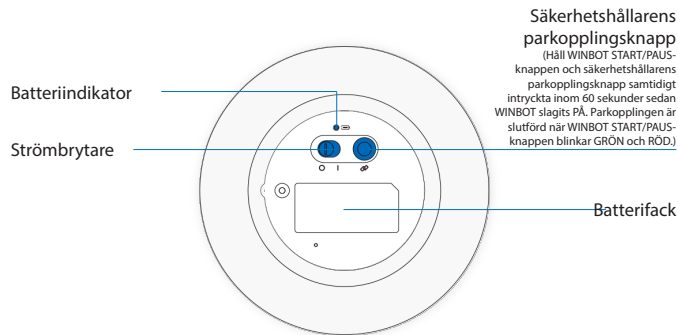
Säkerhetshållarens parkopplingsknapp
(Håll WINBOT START/PAUS-knappen och säkerhetshållarens parkopplingsknapp samtidigt intryckta inom 60 sekunder sedan WINBOT slagits PÅ. Parkopplingen är slutförd när WINBOT START/PAUS-knappen blinkar GRÖN och RÖD.)

Batteriindikator

Strömbrytare

O I

Batterifack